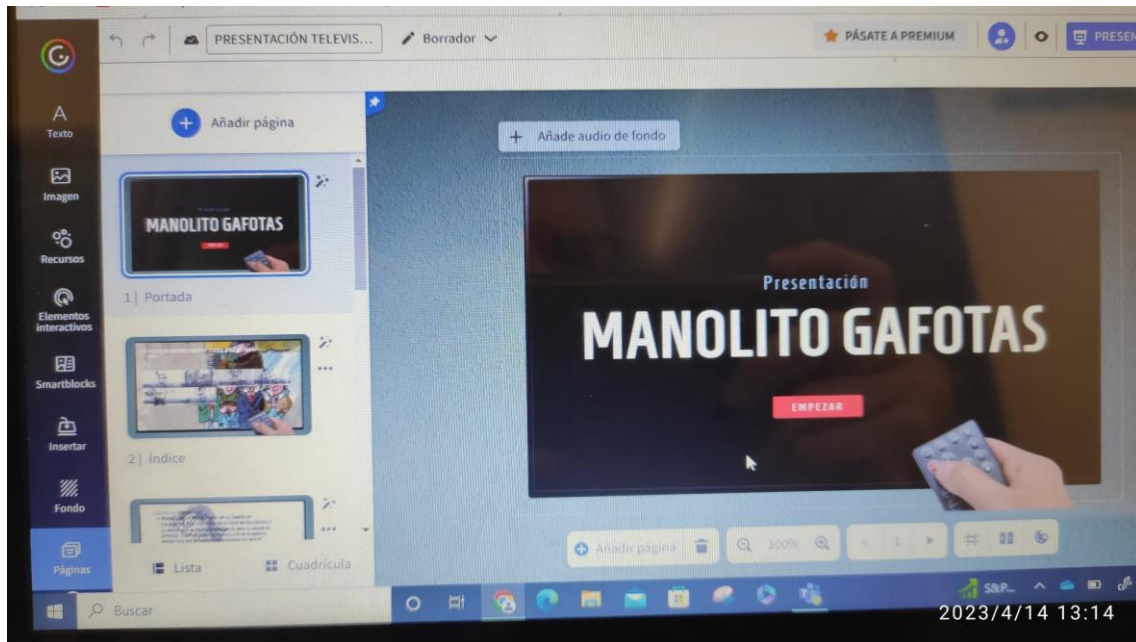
PRESENTACIÓN TELEVIS...

Borrador

PÁSATE A PREMIUM

PRESEN

Texto

Imagen

Recursos

Elementos interactivos

Smartblocks

Insertar

Fondo

Páginas

Añadir página

MANOLITO GAFOTAS

1| Portada

2| Índice

Lista

Cuadrícula

Añade audio de fondo

Presentación

MANOLITO GAFOTAS

EMPEZAR

Añadir página

100%

1

Buscar

S&P...

2023/4/14 13:14